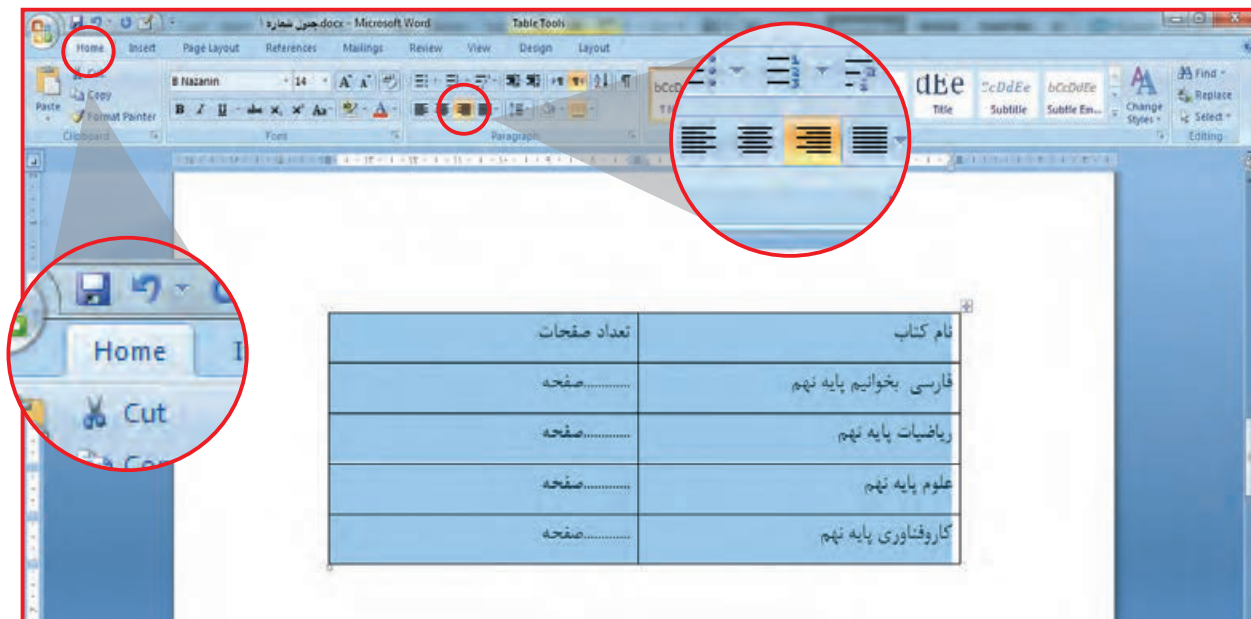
جدول شماره ۱.docx - Microsoft Word
Table Tools

Home Insert Page Layout References Mailings Review View Design Layout

Paste
Cut
Copy
Format Painter
Clipboard

B Nazanin
14
Font

Paragraph

AaBbCcDdE
Title
AaBbCcDdEe
Subtitle
AaBbCcDdEe
Subtle Em...
Change Styles

Find
Replace
Select
Editing

Home
I
Cut
Co

| تعداد صفحات | نام کتاب |
|---|---|
| ..........صفحه | فارسی بخوانیم پایه نهم |
| ..........صفحه | ریاضیات پایه نهم |
| ..........صفحه | علوم پایه نهم |
| ..........صفحه | کاروفناوری پایه نهم |